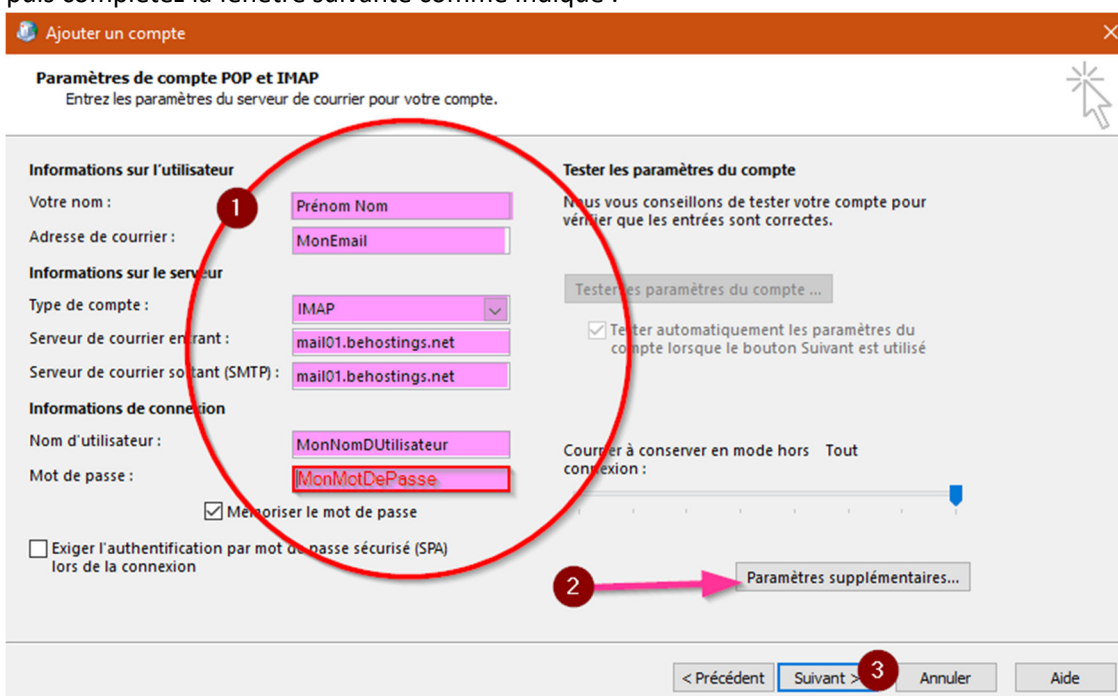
puis complétez la fenêtre suivante comme indiqué :

Ajouter un compte

Paramètres de compte POP et IMAP
Entrez les paramètres du serveur de courrier pour votre compte.

Informations sur l'utilisateur
Votre nom : Prénom Nom
Adresse de courrier : MonEmail
Informations sur le serveur
Type de compte : IMAP
Serveur de courrier entrant : mail01.behostings.net
Serveur de courrier sortant (SMTP) : mail01.behostings.net
Informations de connexion
Nom d'utilisateur : MonNomDUtilisateur
Mot de passe : MonMotDePasse
Mémoriser le mot de passe
Exiger l'authentification par mot de passe sécurisé (SPA) lors de la connexion

1

Tester les paramètres du compte
Nous vous conseillons de tester votre compte pour vérifier que les entrées sont correctes.

Tester les paramètres du compte ...

Tester automatiquement les paramètres du compte lorsque le bouton Suivant est utilisé

Courrier à conserver en mode hors connexion : Tout

2
Paramètres supplémentaires...

< Précédent
Suivant >
3
Annuler
Aide